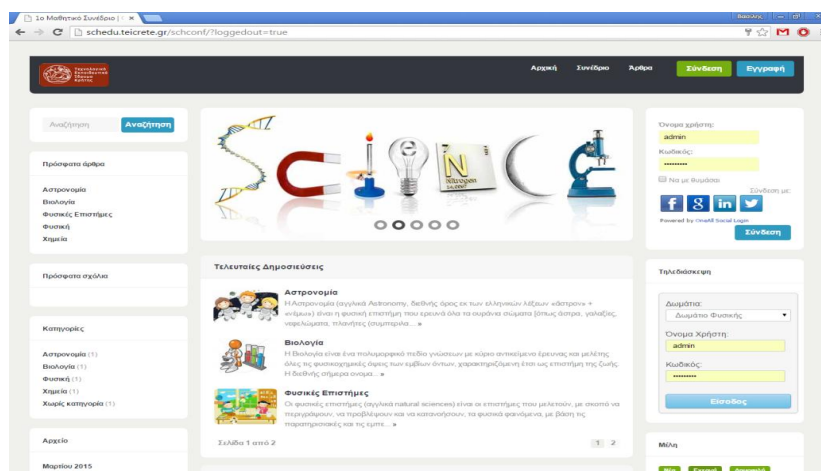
1ο Μαθητικό Συνέδριο | ×

schedu.teicrete.gr/schconf/?loggedout=true

Αρχική Συνέδριο Άρθρα Σύνδεση Εγγραφή

Αναζήτηση Αναζήτηση

Πρόσφατα άρθρα

Αστρονομία
Βιολογία
Φυσικές Επιστήμες
Φυσική
Χημεία

Πρόσφατα σχόλια

Κατηγορίες

Αστρονομία (1)
Βιολογία (1)
Φυσική (1)
Χημεία (1)
Χωρίς κατηγορία (1)

Αρχείο

Μαρτίου 2015

Sci N ce

Τελευταίες Δημοσιεύσεις

Αστρονομία
Η Αστρονομία (αγγλικά Astronomy, διεθνής όρος εκ των ελληνικών λέξεων «άστρον» + «νόμος») είναι η φυσική επιστήμη που ερευνά όλα τα ουράνια σώματα (όπως άστρα, γαλαξίες, νεφελώματα, πλανήτες (συμπεριλα... »

Βιολογία
Η Βιολογία είναι ένα πολυμορφικό πεδίο γνώσεων με κύριο αντικείμενο έρευνας και μελέτης όλες τις φυσικοχημικές όψεις των εμβίων όντων, χαρακτηριζόμενη έτσι ως επιστήμη της ζωής. Η διεθνής σήμερα ονομα... »

Φυσικές Επιστήμες
Οι φυσικές επιστήμες (αγγλικά natural sciences) είναι οι επιστήμες που μελετούν, με σκοπό να περιγράψουν, να προβλέψουν και να κατανοήσουν, τα φυσικά φαινόμενα, με βάση τις παρατηρησιακές και τις εμπε... »

Σελίδα 1 από 2 1 2

Όνομα χρήστη:
admin
Κωδικός:
••••••••
Να με θυμάσαι
Σύνδεση με:
Powered by OneAll Social Login
Σύνδεση

Τηλεδιάσκεψη

Δωμάτιο:
Δωμάτιο Φυσικής
Όνομα Χρήστη:
admin
Κωδικός:
••••••••
Είσοδος

Μέλη